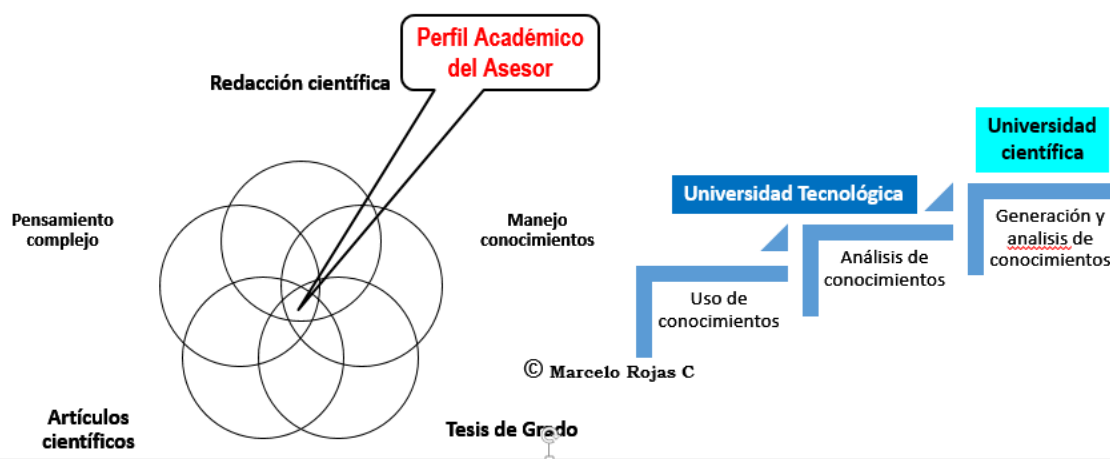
Perfil Académico del Asesor

Redacción científica

Pensamiento complejo

Manejo conocimientos

Artículos científicos

Tesis de Grado

© Marcelo Rojas C

Universidad científica

Universidad Tecnológica

Generación y analisis de conocimientos

Análisis de conocimientos

Uso de conocimientos